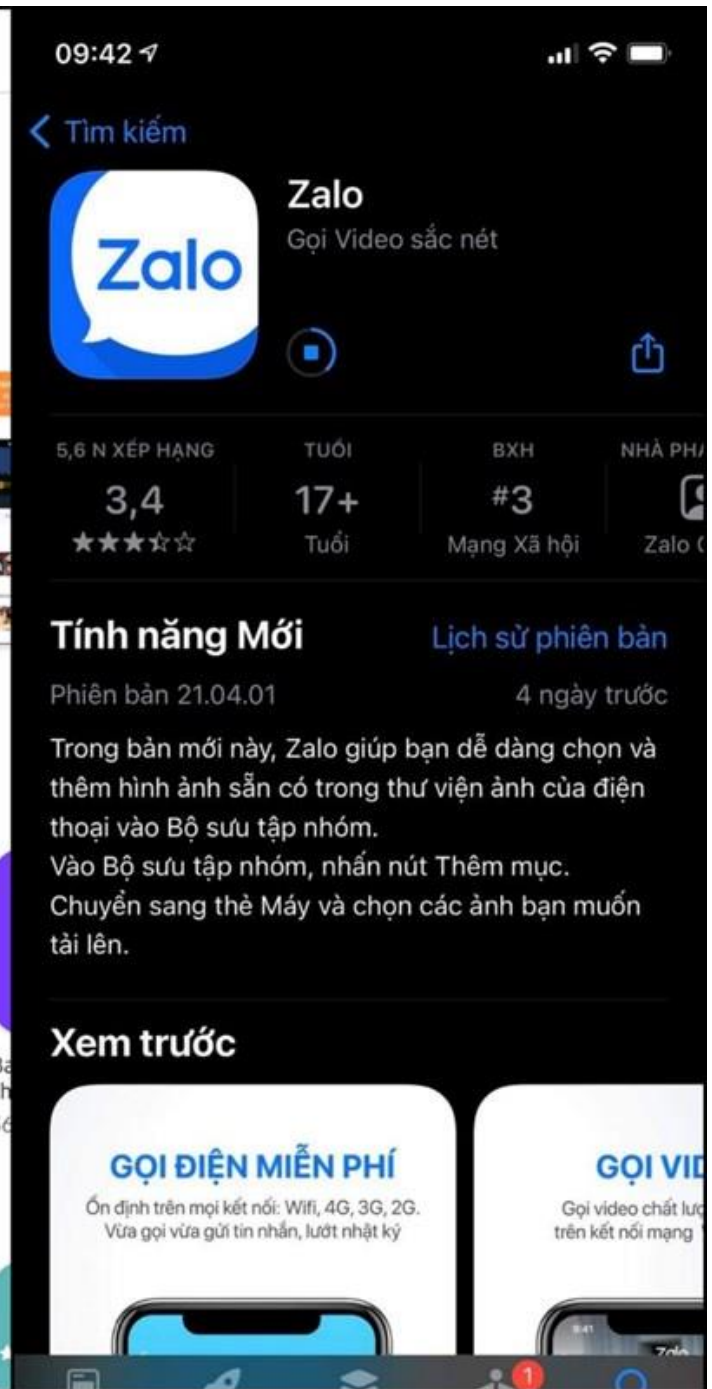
09:42

Tìm kiếm

Zalo

Zalo
Gọi Video sắc nét

5,6 N XẾP HẠNG
3,4
★★★☆☆

TUỔI
17+
Tuổi

BXH
#3
Mạng Xã hội

NHÀ PH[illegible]
Zalo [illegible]

Tính năng Mới

Lịch sử phiên bản

Phiên bản 21.04.01

4 ngày trước

Trong bản mới này, Zalo giúp bạn dễ dàng chọn và thêm hình ảnh sẵn có trong thư viện ảnh của điện thoại vào Bộ sưu tập nhóm.
Vào Bộ sưu tập nhóm, nhấn nút Thêm mục.
Chuyển sang thẻ Máy và chọn các ảnh bạn muốn tải lên.

Xem trước

GỌI ĐIỆN MIỄN PHÍ
Ổn định trên mọi kết nối: Wifi, 4G, 3G, 2G.
Vừa gọi vừa gửi tin nhắn, lướt nhật ký

GỌI VI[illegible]
Gọi video chất lư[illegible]
trên kết nối mạng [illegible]

Zalo

1